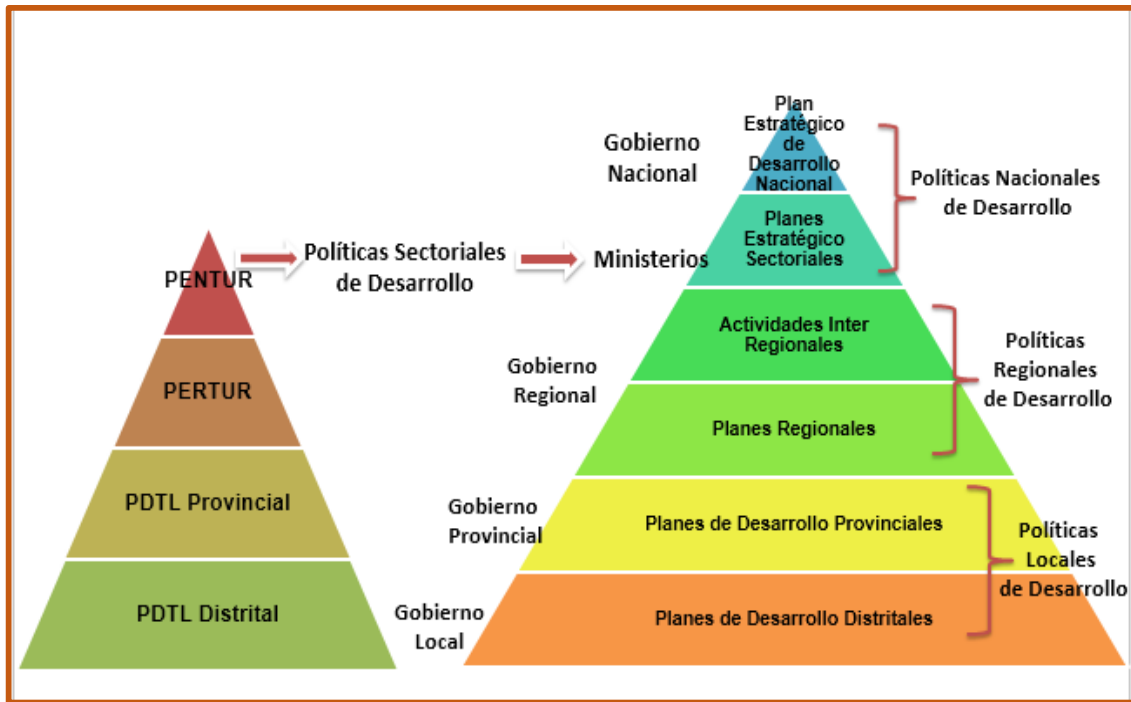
PENTUR

PERTUR

PDTL Provincial

PDTL Distrital

Políticas Sectoriales de Desarrollo

Ministerios

Gobierno Nacional

Plan Estratégico de Desarrollo Nacional

Planes Estratégico Sectoriales

Políticas Nacionales de Desarrollo

Gobierno Regional

Actividades Inter Regionales

Planes Regionales

Políticas Regionales de Desarrollo

Gobierno Provincial

Planes de Desarrollo Provinciales

Gobierno Local

Planes de Desarrollo Distritales

Políticas Locales de Desarrollo